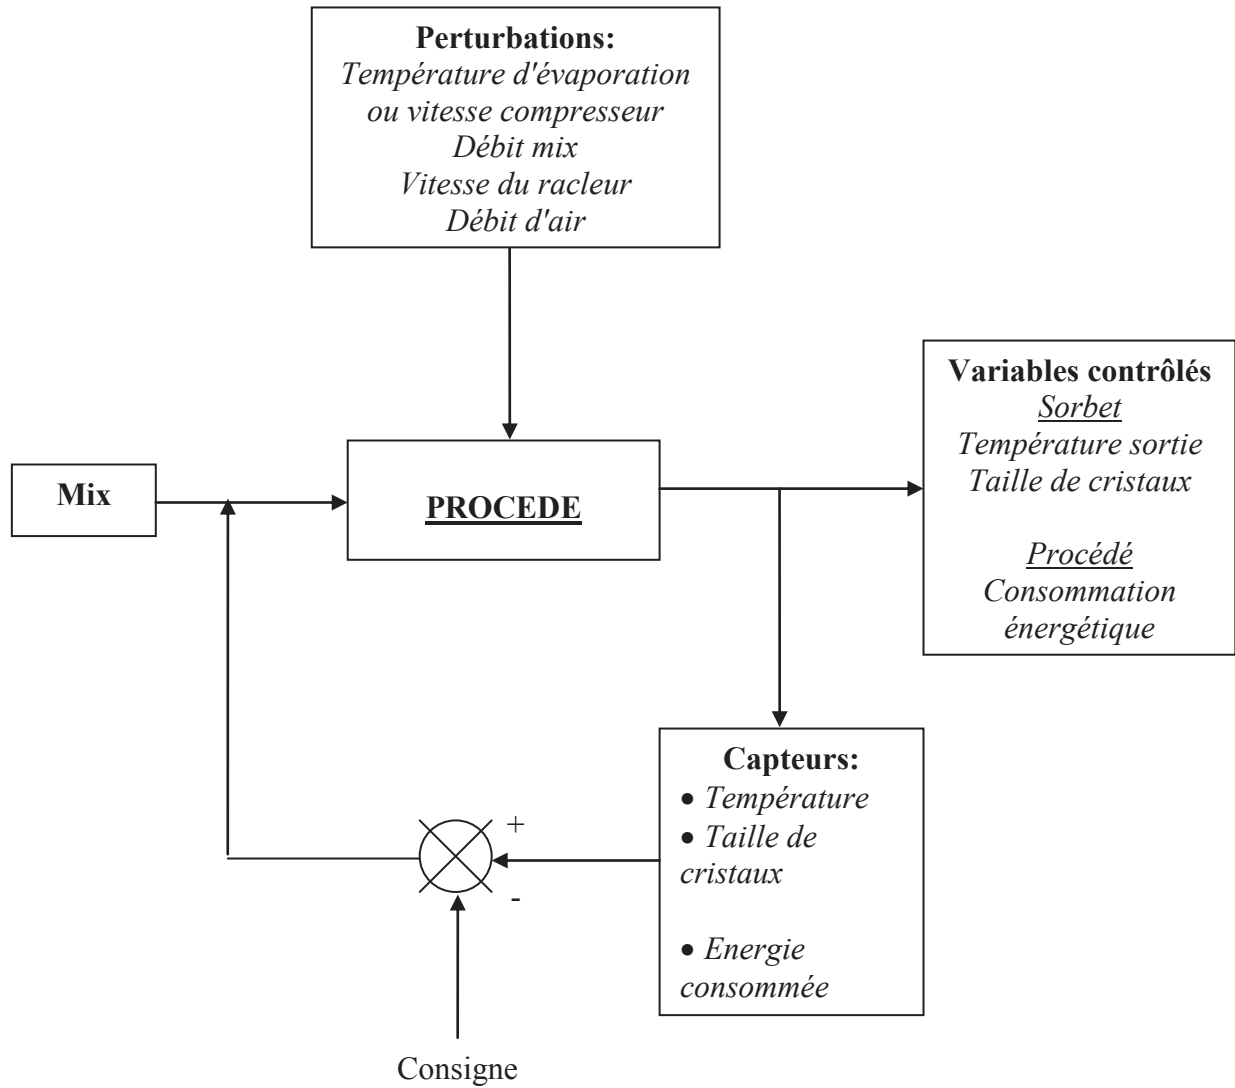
**Perturbations:**
*Température d'évaporation ou vitesse compresseur*
*Débit mix*
*Vitesse du racleur*
*Débit d'air*

**Mix**

**PROCEDE**

**Variables contrôlés**
*Sorbet*
*Température sortie*
*Taille de cristaux*

*Procédé*
*Consommation énergétique*

**Capteurs:**
• *Température*
• *Taille de cristaux*

• *Energie consommée*

+
-

Consigne